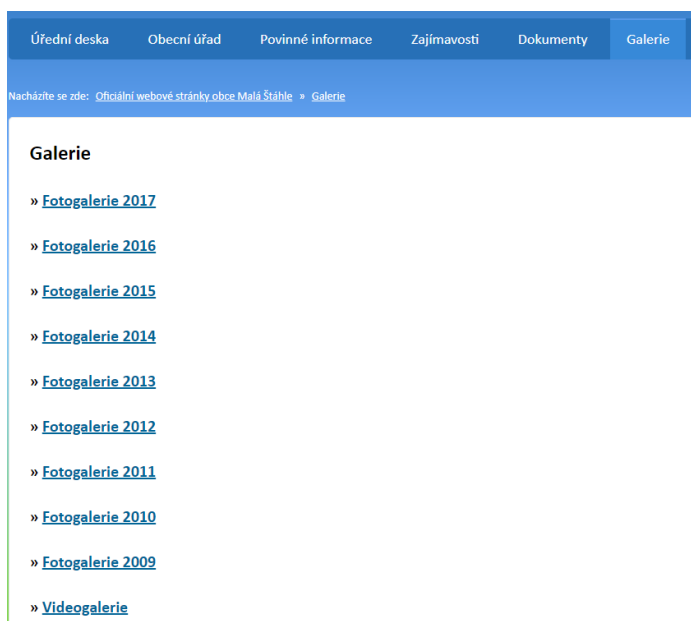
Úřední deska Obecní úřad Povinné informace Zajímavosti Dokumenty Galerie

Nacházíte se zde: Oficiální webové stránky obce Malá Štáhle » Galerie

Galerie

» Fotogalerie 2017

» Fotogalerie 2016

» Fotogalerie 2015

» Fotogalerie 2014

» Fotogalerie 2013

» Fotogalerie 2012

» Fotogalerie 2011

» Fotogalerie 2010

» Fotogalerie 2009

» Videogalerie